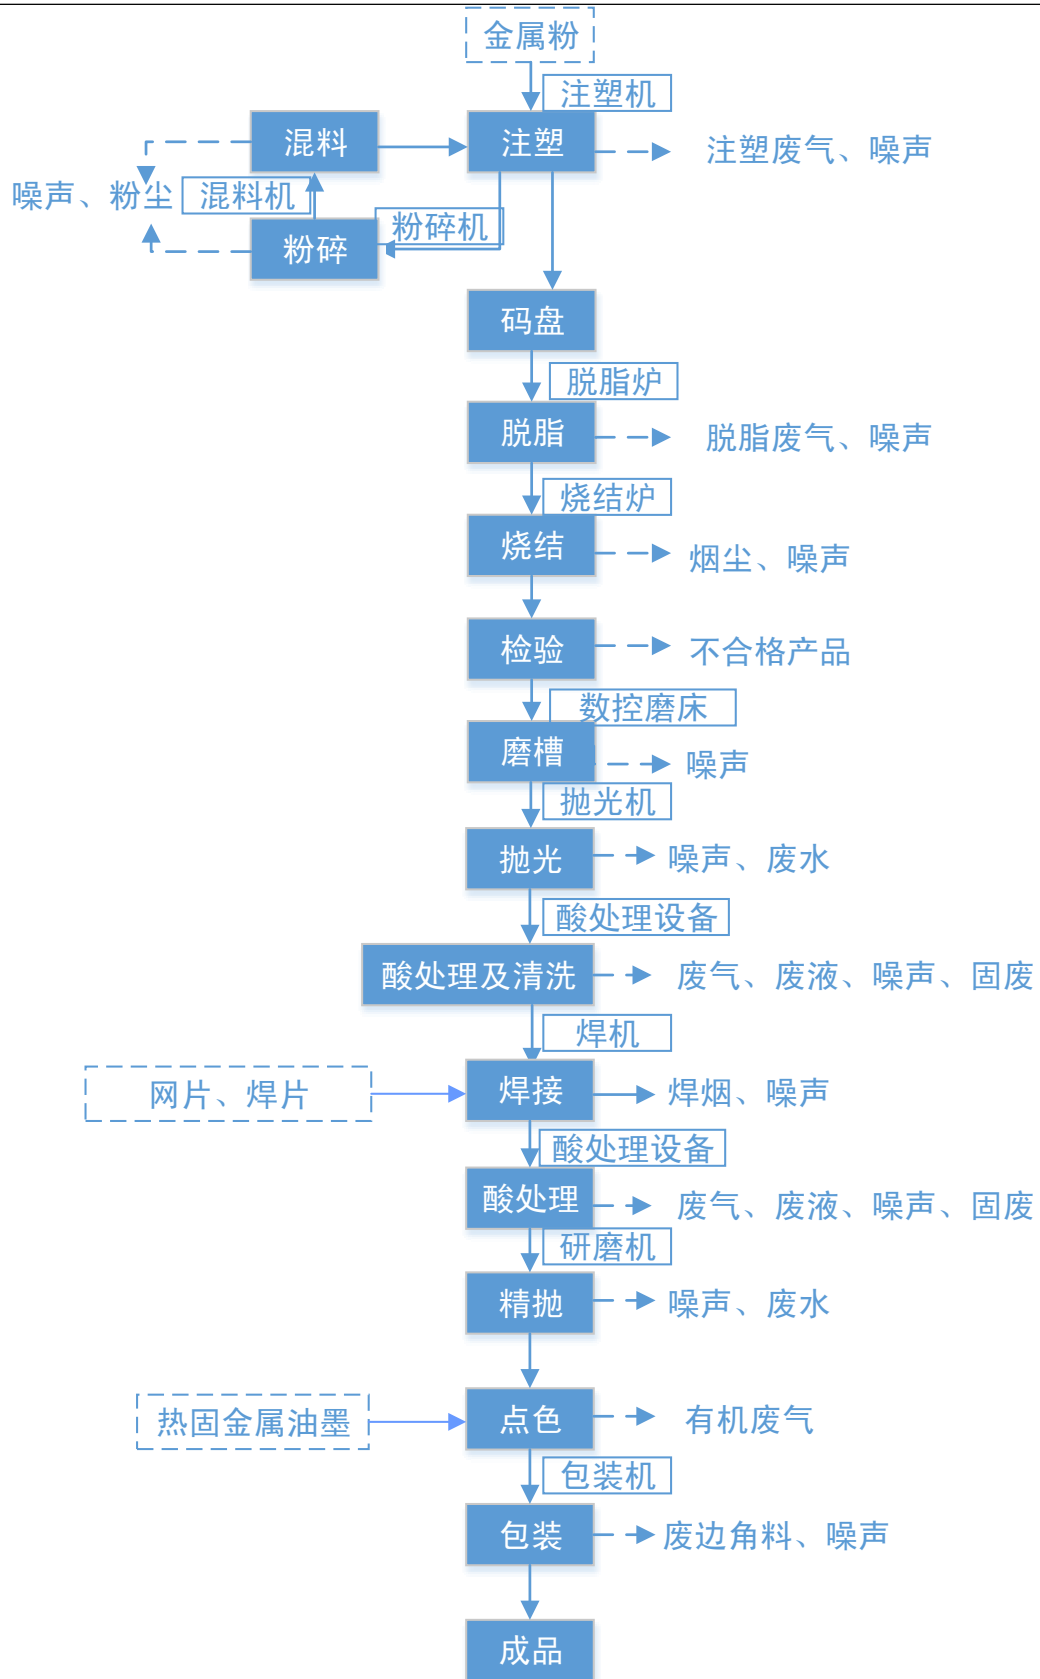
金属粉
注塑机
混料
注塑
注塑废气、噪声
噪声、粉尘
混料机
粉碎机
粉碎
码盘
脱脂炉
脱脂
脱脂废气、噪声
烧结炉
烧结
烟尘、噪声
检验
不合格产品
数控磨床
磨槽
噪声
抛光机
抛光
噪声、废水
酸处理设备
酸处理及清洗
废气、废液、噪声、固废
焊机
网片、焊片
焊接
焊烟、噪声
酸处理设备
酸处理
废气、废液、噪声、固废
研磨机
精抛
噪声、废水
热固金属油墨
点色
有机废气
包装机
包装
废边角料、噪声
成品